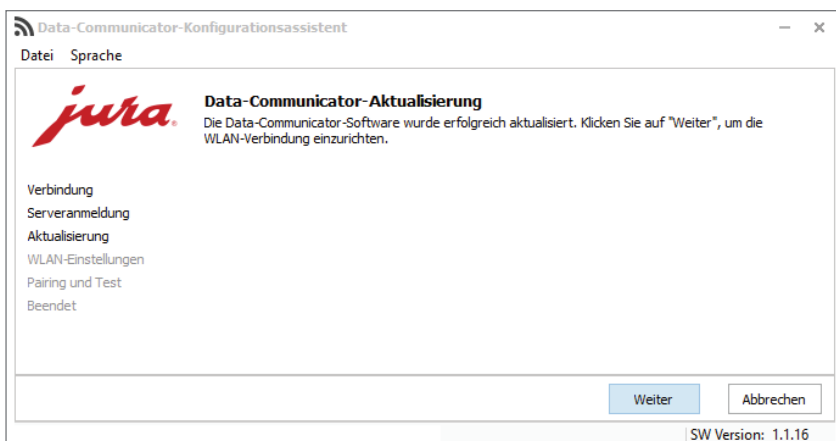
Data-Communicator-Konfigurationsassistent

Datei Sprache

jura

Data-Communicator-Aktualisierung

Die Data-Communicator-Software wurde erfolgreich aktualisiert. Klicken Sie auf "Weiter", um die WLAN-Verbindung einzurichten.

Verbindung
Serveranmeldung
Aktualisierung
WLAN-Einstellungen
Pairing und Test
Beendet

Weiter
Abbrechen

SW Version: 1.1.16